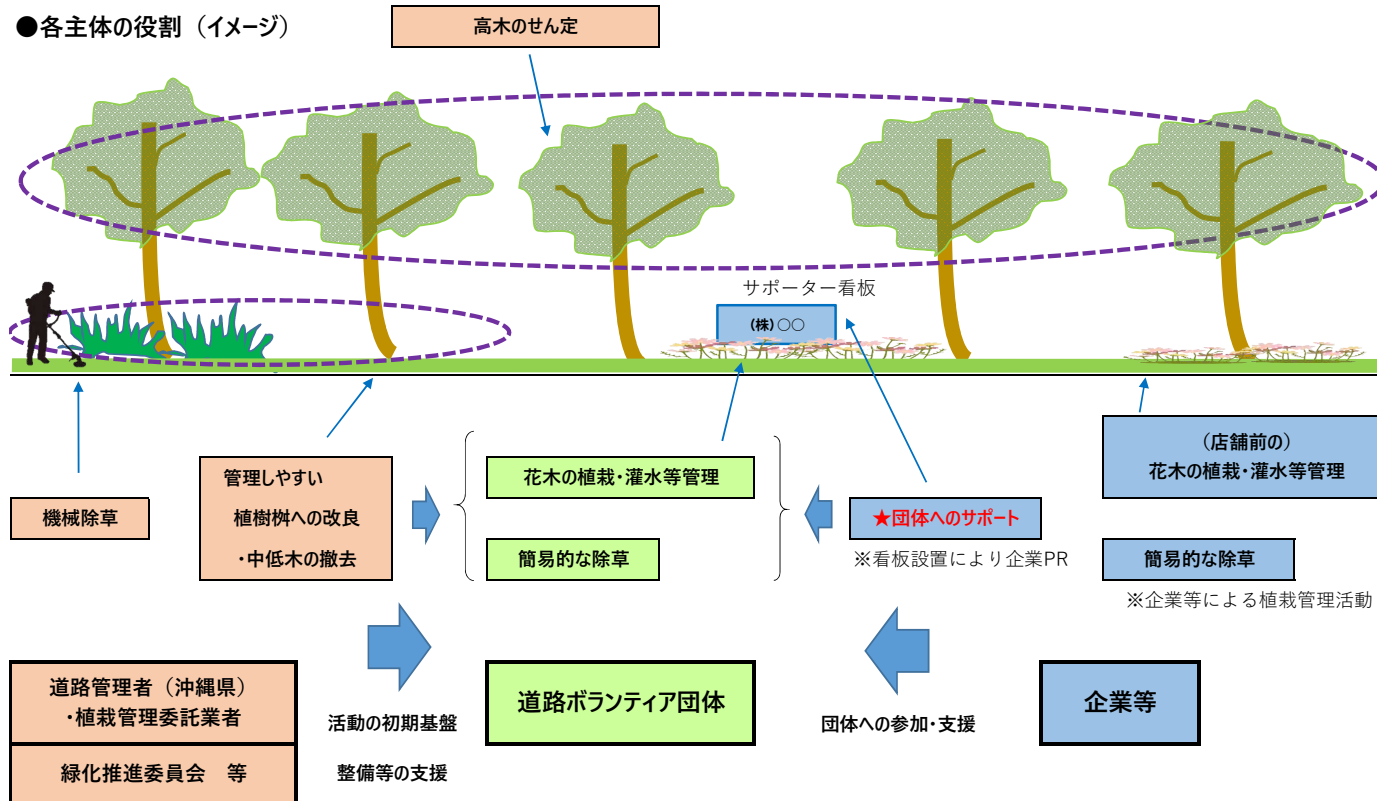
●各主体の役割（イメージ）

高木のせん定

サポーター看板

(株)○○

機械除草

管理しやすい
植樹桝への改良
・中低木の撤去

花木の植栽・灌水等管理

簡易的な除草

★団体へのサポート

※看板設置により企業PR

（店舗前の）
花木の植栽・灌水等管理

簡易的な除草

※企業等による植栽管理活動

道路管理者（沖縄県）
・植栽管理委託業者

緑化推進委員会　等

活動の初期基盤
整備等の支援

道路ボランティア団体

団体への参加・支援

企業等